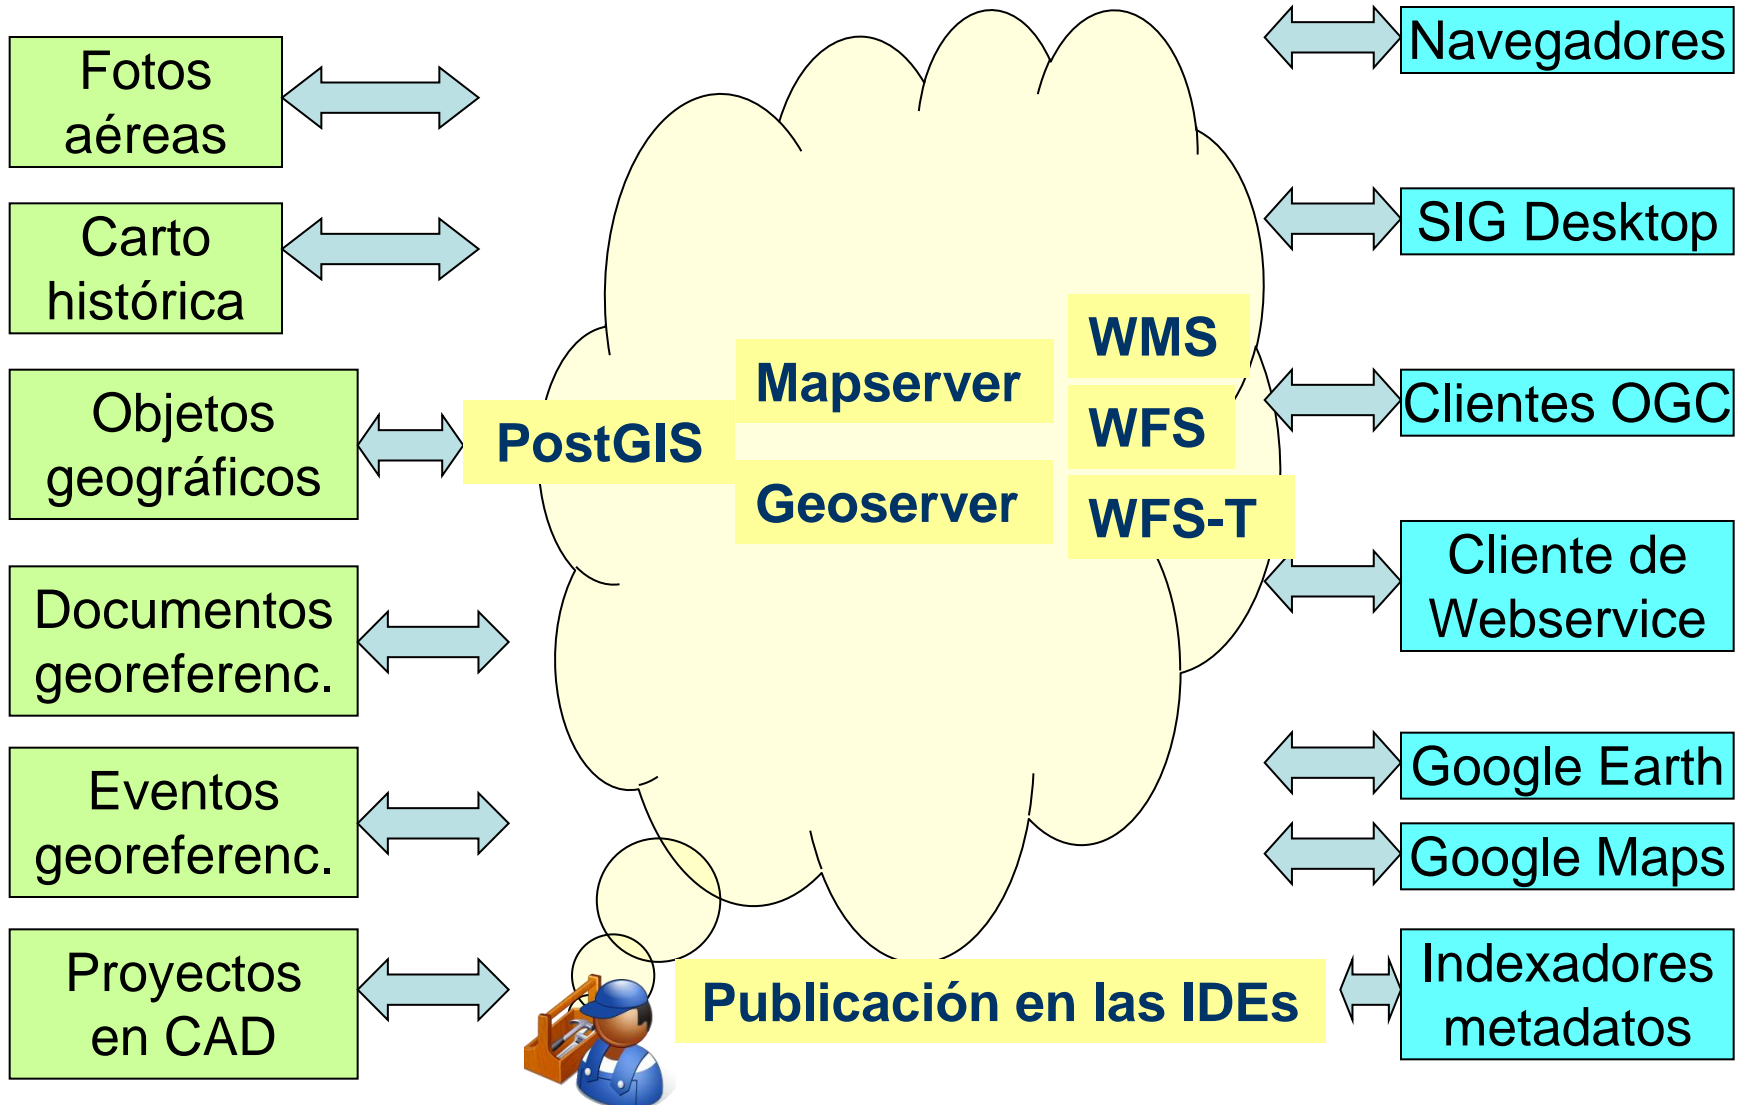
Fotos aéreas

Carto histórica

Objetos geográficos

Documentos georeferenc.

Eventos georeferenc.

Proyectos en CAD

PostGIS

Mapserver

Geoserver

WMS

WFS

WFS-T

Publicación en las IDEs

Navegadores

SIG Desktop

Clientes OGC

Cliente de Webservice

Google Earth

Google Maps

Indexadores metadatos